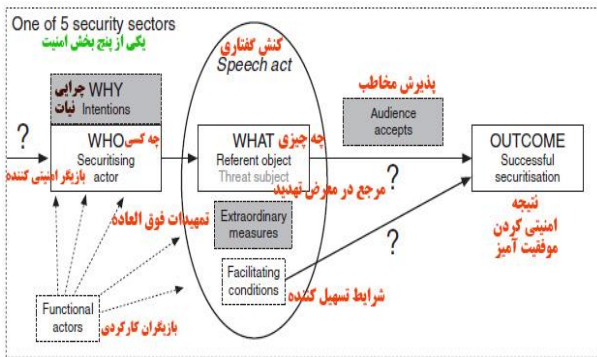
One of 5 security sectors
یکی از پنج بخش امنیت

کنش گفتاری
Speech act

WHY چرایی
Intentions نیات

?

WHO چه کسی
Securitising actor
بازیگر امنیتی کننده

WHAT چه چیزی
Referent object
Threat subject
مرجع در معرض تهدید

پذیرش مخاطب
Audience accepts

?

OUTCOME
Successful securitisation
نتیجه
امنیتی کردن موفقیت آمیز

تمهیدات فوق العادة
Extraordinary measures

?

Facilitating conditions
شرایط تسهیل کننده

Functional actors
بازیگران کارکردی